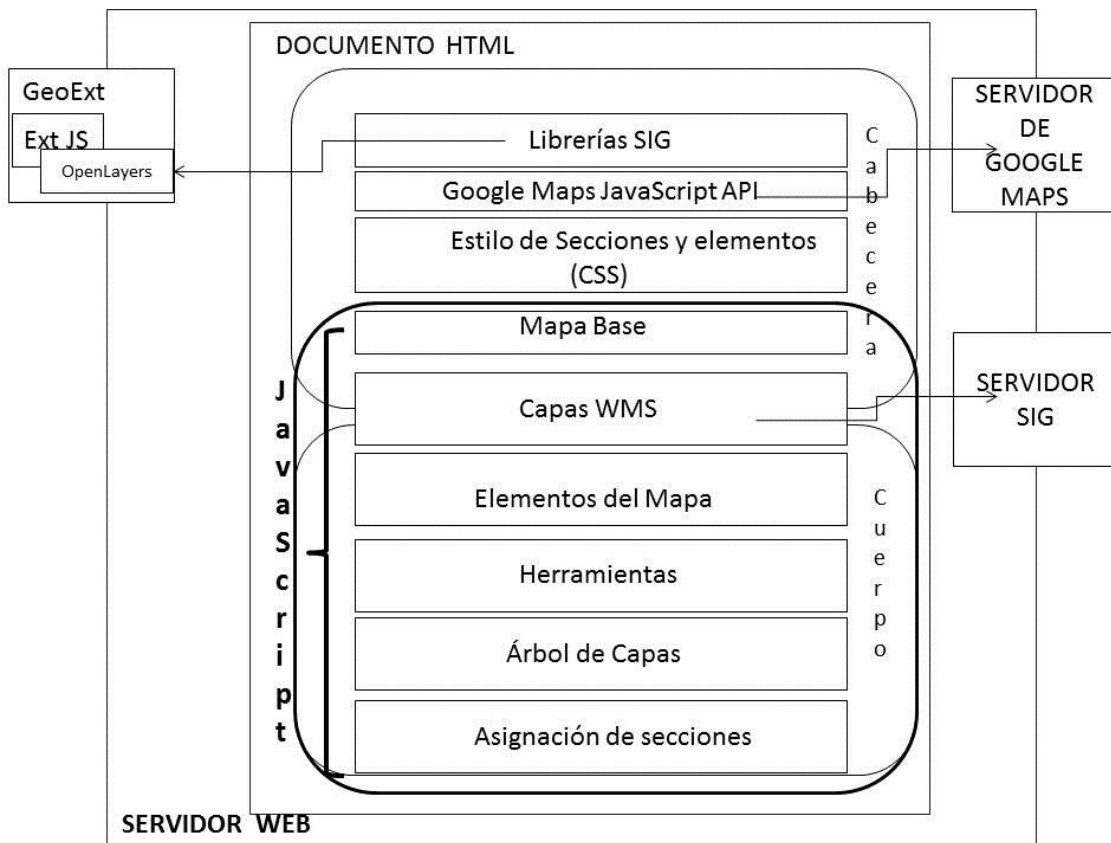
DOCUMENTO HTML

GeoExt

Ext JS

OpenLayers

Librerías SIG

Google Maps JavaScript API

Estilo de Secciones y elementos (CSS)

Cabecera

SERVIDOR DE GOOGLE MAPS

Mapa Base

Capas WMS

SERVIDOR SIG

JavaScript

Elementos del Mapa

Herramientas

Árbol de Capas

Asignación de secciones

Cuerpo

SERVIDOR WEB